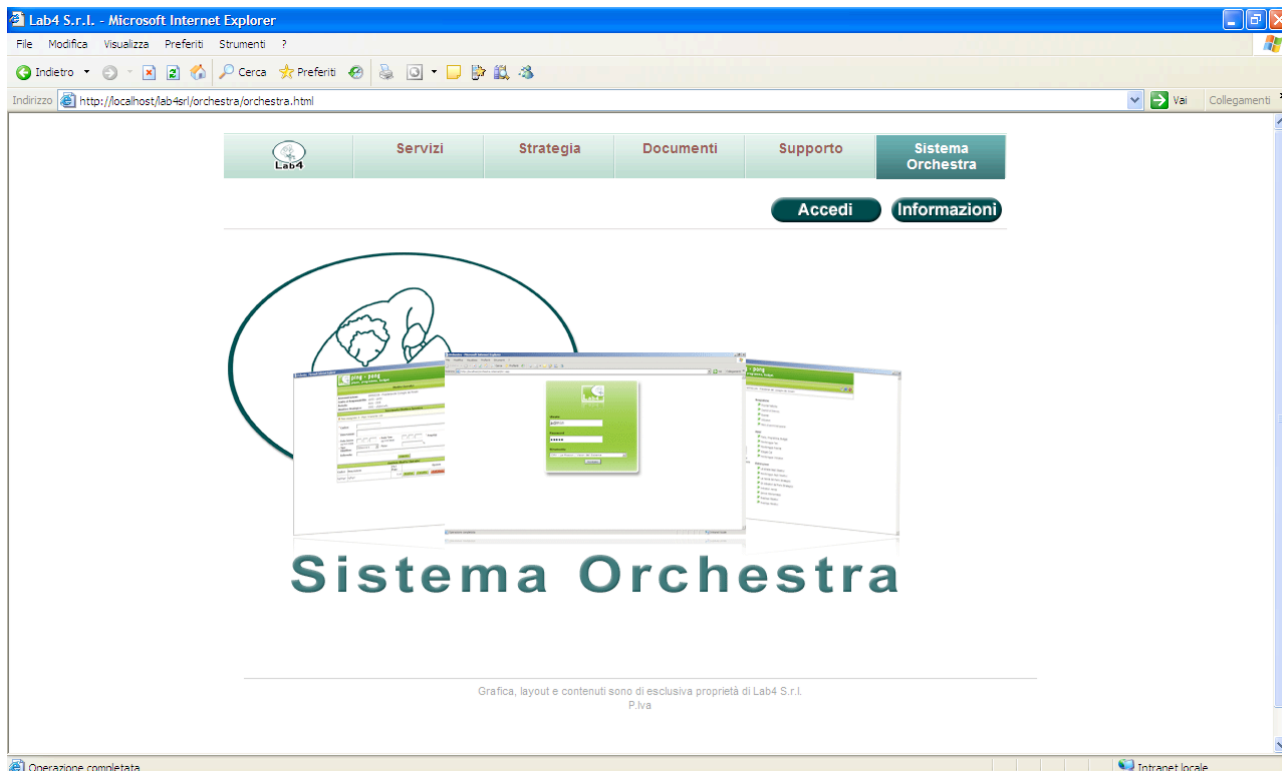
Lab4 S.r.l. - Microsoft Internet Explorer

File Modifica Visualizza Preferiti Strumenti ?

Indietro Cerca Preferiti

Indirizzo http://localhost/lab4srl/orchestra/orchestra.html Vai Collegamenti

Lab4 Servizi Strategia Documenti Supporto Sistema Orchestra

Accedi Informazioni

Sistema Orchestra

Grafica, layout e contenuti sono di esclusiva proprietà di Lab4 S.r.l.
P.Iva

Operazione completata Intranet locale